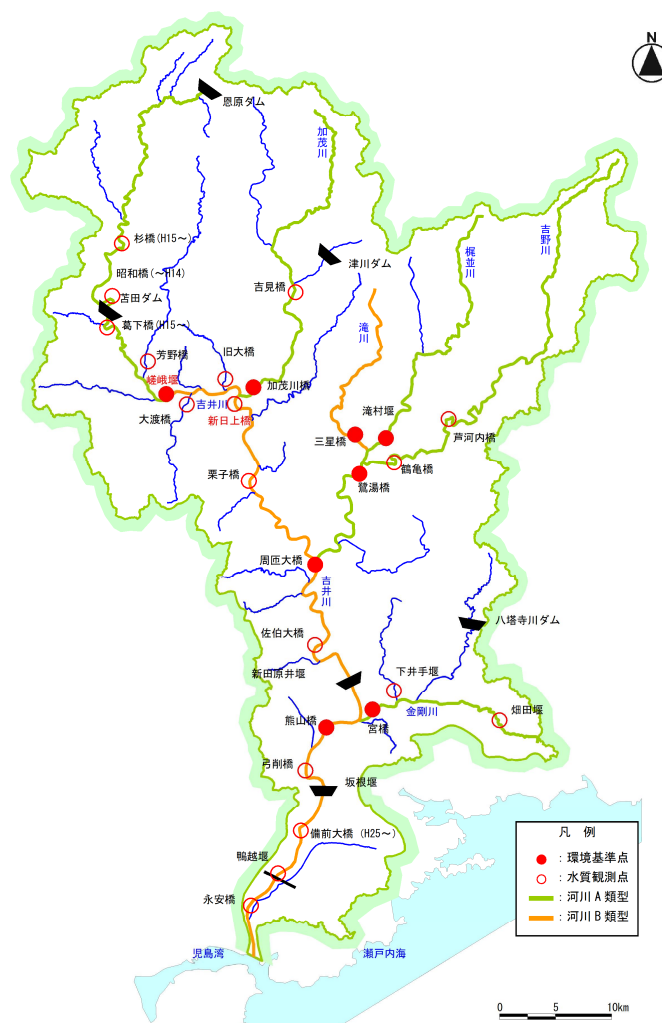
N

恩原ダム

加茂川

杉橋（H15～）

昭和橋（～H14）

苫田ダム

葛下橋（H15～）

津川ダム

吉見橋

梶並川

吉野川

滝川

芳野橋

旧大橋

嵯峨堰

加茂川橋

吉井川

大渡橋

新日上橋

滝村堰

三星橋

芦河内橋

鶴亀橋

鷲湯橋

粟子橋

周匝大橋

吉井川

佐伯大橋

八塔寺川ダム

新田原井堰

下井手堰

金剛川

畑田堰

熊山橋

宮橋

弓削橋

坂根堰

備前大橋（H25～）

鴨越堰

永安橋

児島湾

瀬戸内海

凡　例

：環境基準点

：水質観測点

：河川 A 類型

：河川 B 類型

0　5　10km